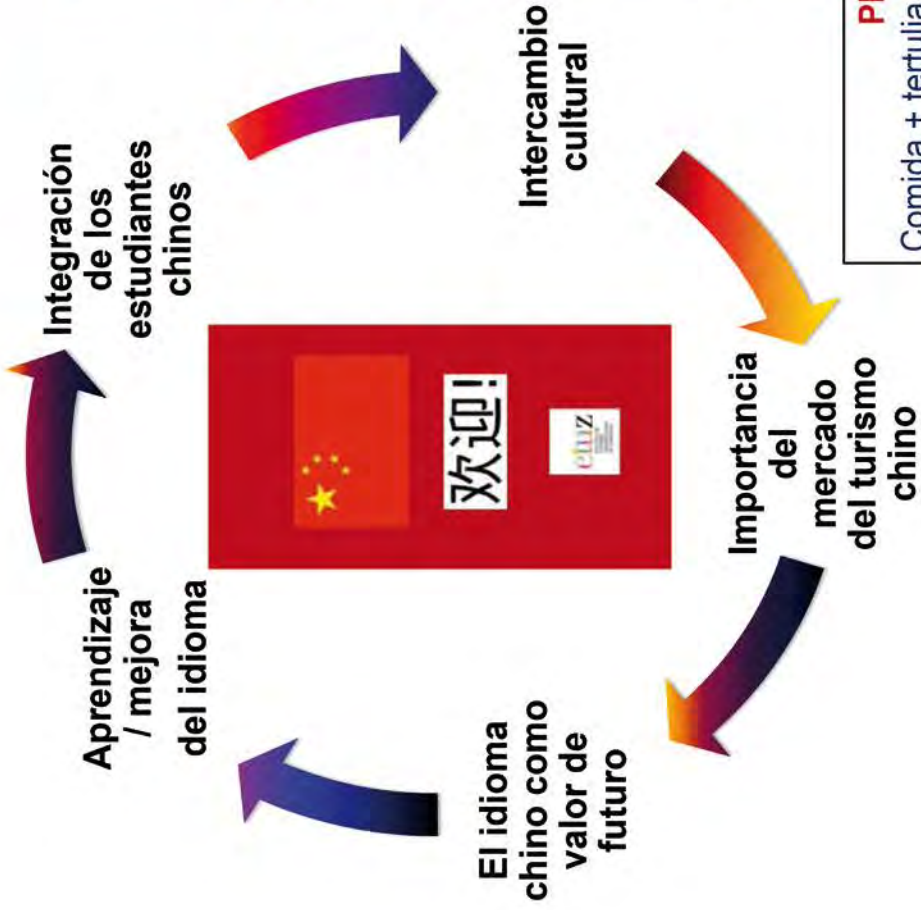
Integración de los estudiantes chinos

Intercambio cultural

Importancia del mercado del turismo chino

El idioma chino como valor de futuro

Aprendizaje / mejora del idioma

欢迎!

eluz

Pl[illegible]

Comida + tertulia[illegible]